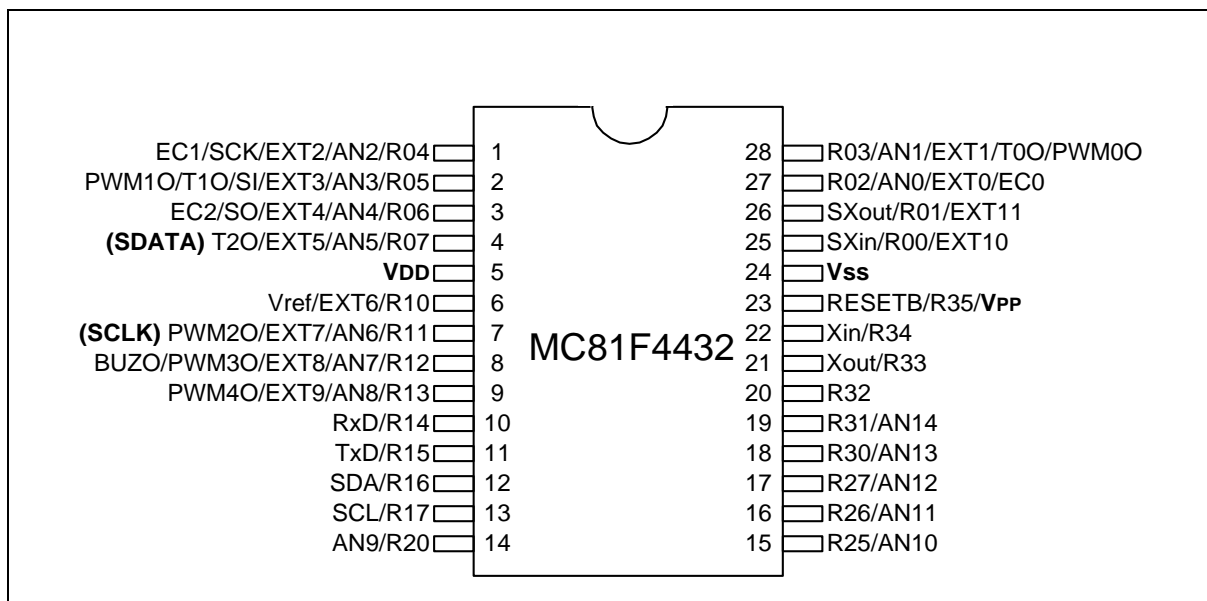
EC1/SCK/EXT2/AN2/R04 1
PWM1O/T1O/SI/EXT3/AN3/R05 2
EC2/SO/EXT4/AN4/R06 3
(SDATA) T2O/EXT5/AN5/R07 4
VDD 5
Vref/EXT6/R10 6
(SCLK) PWM2O/EXT7/AN6/R11 7
BUZO/PWM3O/EXT8/AN7/R12 8
PWM4O/EXT9/AN8/R13 9
RxD/R14 10
TxD/R15 11
SDA/R16 12
SCL/R17 13
AN9/R20 14

MC81F4432

28 R03/AN1/EXT1/T0O/PWM0O
27 R02/AN0/EXT0/EC0
26 SXout/R01/EXT11
25 SXin/R00/EXT10
24 Vss
23 RESETB/R35/VPP
22 Xin/R34
21 Xout/R33
20 R32
19 R31/AN14
18 R30/AN13
17 R27/AN12
16 R26/AN11
15 R25/AN10